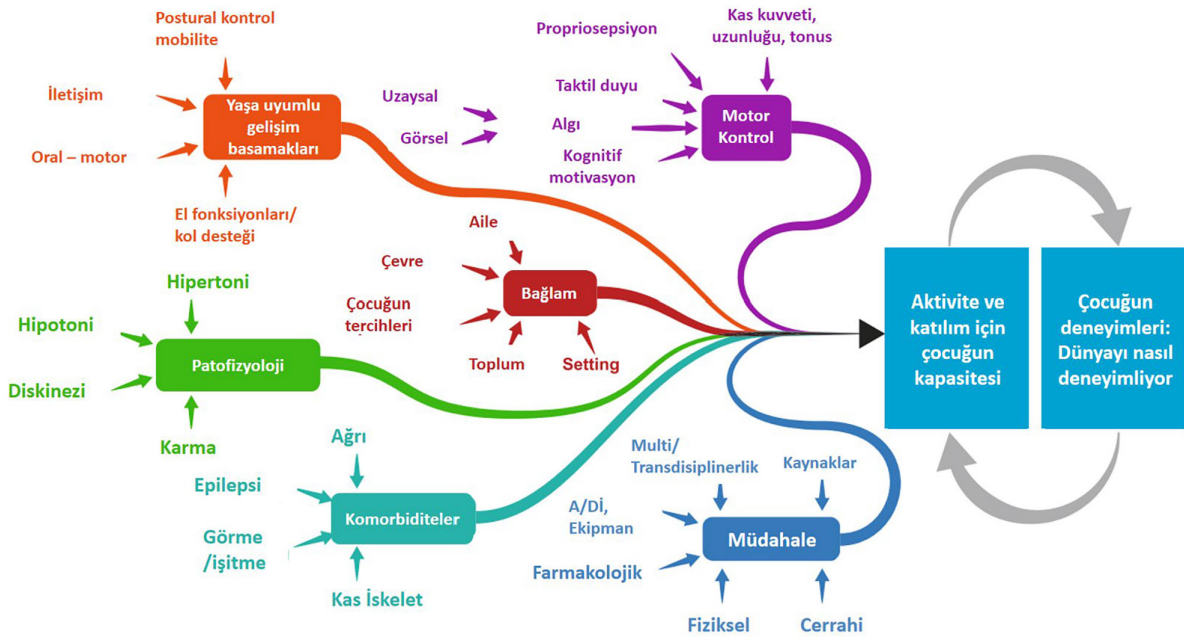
Postural kontrol mobilite

İletişim

Yaşa uyumlu gelişim basamakları

Oral – motor

El fonksiyonları/ kol desteği

Uzaysal

Görsel

Propriosepsiyon

Kas kuvveti, uzunluğu, tonus

Taktil duyu

Algı

Kognitif motivasyon

Motor Kontrol

Aile

Çevre

Bağlam

Çocuğun tercihleri

Toplum

Setting

Hipertoni

Hipotoni

Patofizyoloji

Diskinezi

Karma

Aktivite ve katılım için çocuğun kapasitesi

Çocuğun deneyimleri: Dünyayı nasıl deneyimliyor

Ağrı

Epilepsi

Komorbiditeler

Görme /işitme

Kas İskelet

Multi/ Transdisiplinerlik

Kaynaklar

A/Dİ, Ekipman

Müdahale

Farmakolojik

Fiziksel

Cerrahi